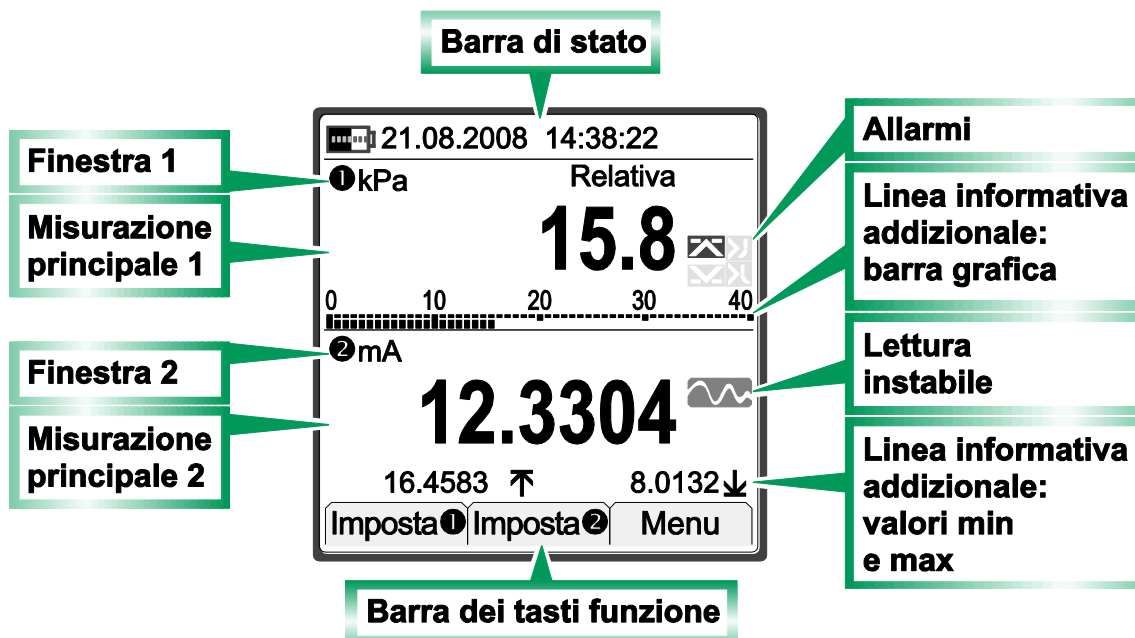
Barra di stato

21.08.2008 14:38:22

Finestra 1

❶kPa

Relativa

Allarmi

Misurazione principale 1

15.8

Linea informativa addizionale: barra grafica

0 10 20 30 40

Finestra 2

❷mA

Lettura instabile

Misurazione principale 2

12.3304

16.4583 8.0132

Linea informativa addizionale: valori min e max

Imposta❶ Imposta❷ Menu

Barra dei tasti funzione